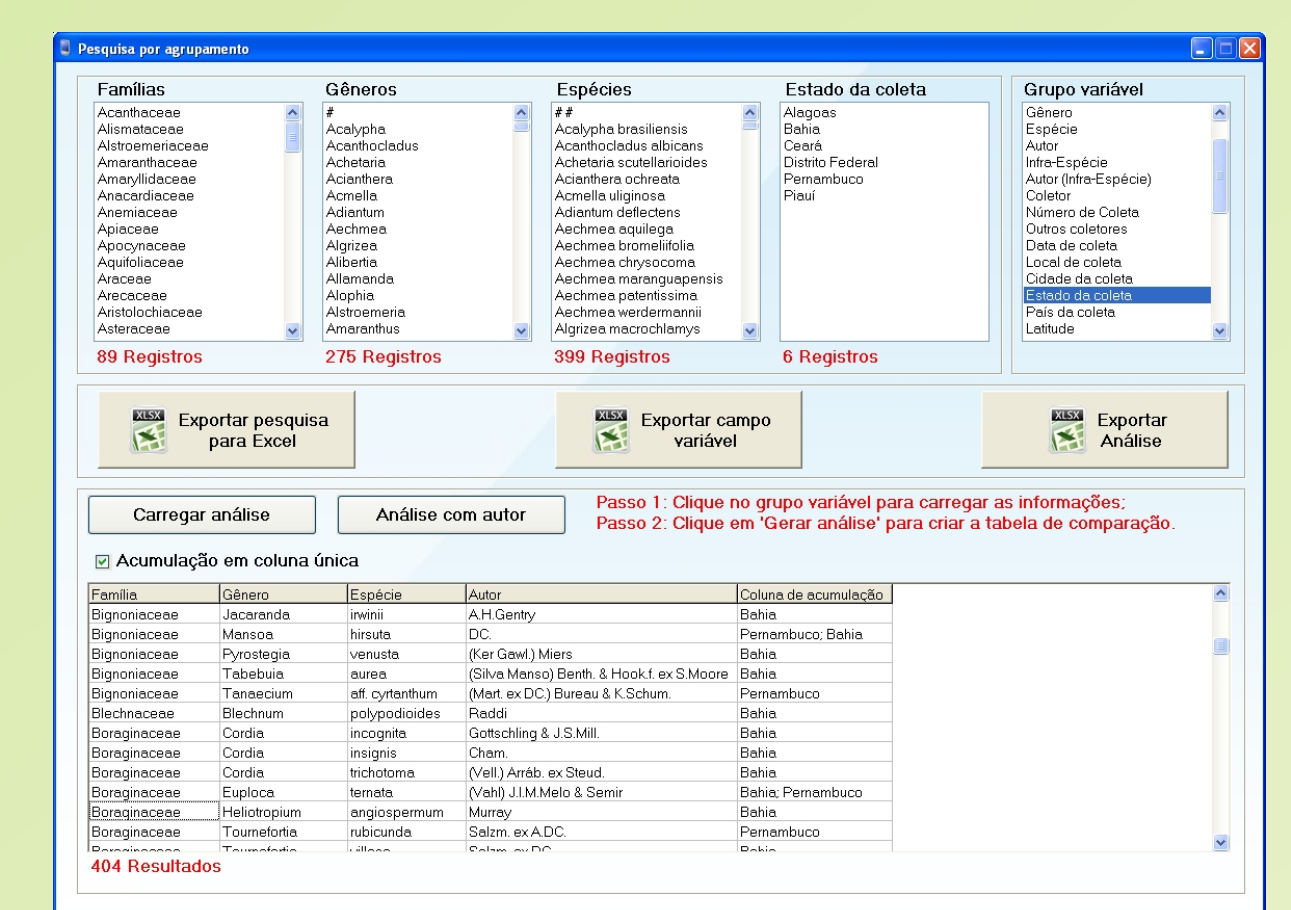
Pesquisa por agrupamento

Famílias
Acanthaceae
Alismataceae
Alstroemeriaceae
Amaranthaceae
Amaryllidaceae
Anacardiaceae
Anemiaceae
Apiaceae
Apocynaceae
Aquifoliaceae
Araceae
Arecaceae
Aristolochiaceae
Asteraceae
89 Registros

Gêneros
#
Acalypha
Acanthocladus
Achetaria
Acianthera
Acmella
Adiantum
Aechmea
Algrizea
Alibertia
Allamanda
Alophia
Alstroemeria
Amaranthus
275 Registros

Espécies
##
Acalypha brasiliensis
Acanthocladus albicans
Achetaria scutellarioides
Acianthera ochreata
Acmella uliginosa
Adiantum deflectens
Aechmea aquilega
Aechmea bromeliifolia
Aechmea chrysocoma
Aechmea maranguapensis
Aechmea patentissima
Aechmea werdermannii
Algrizea macrochlamys
399 Registros

Estado da coleta
Alagoas
Bahia
Ceará
Distrito Federal
Pernambuco
Piauí
6 Registros

Grupo variável
Gênero
Espécie
Autor
Infra-Espécie
Autor (Infra-Espécie)
Coletor
Número de Coleta
Outros coletores
Data de coleta
Local de coleta
Cidade da coleta
Estado da coleta
País da coleta
Latitude

XLSX Exportar pesquisa para Excel
XLSX Exportar campo variável
XLSX Exportar Análise

Carregar análise
Análise com autor
Passo 1: Clique no grupo variável para carregar as informações;
Passo 2: Clique em 'Gerar análise' para criar a tabela de comparação.

Acumulação em coluna única

| Família | Gênero | Espécie | Autor | Coluna de acumulação |
|---|---|---|---|---|
| Bignoniaceae | Jacaranda | irwinii | A.H.Gentry | Bahia |
| Bignoniaceae | Mansoa | hirsuta | DC. | Pernambuco; Bahia |
| Bignoniaceae | Pyrostegia | venusta | (Ker Gawl.) Miers | Bahia |
| Bignoniaceae | Tabebuia | aurea | (Silva Manso) Benth. & Hook.f. ex S.Moore | Bahia |
| Bignoniaceae | Tanaecium | aff. cyrtanthum | (Mart. ex DC.) Bureau & K.Schum. | Pernambuco |
| Blechnaceae | Blechnum | polypodioides | Raddi | Bahia |
| Boraginaceae | Cordia | incognita | Gottschling & J.S.Mill. | Bahia |
| Boraginaceae | Cordia | insignis | Cham. | Bahia |
| Boraginaceae | Cordia | trichotoma | (Vell.) Arráb. ex Steud. | Bahia |
| Boraginaceae | Euploca | ternata | (Vahl) J.I.M.Melo & Semir | Bahia; Pernambuco |
| Boraginaceae | Heliotropium | angiospermum | Murray | Bahia |
| Boraginaceae | Tournefortia | rubicunda | Salzm. ex A.DC. | Pernambuco |
| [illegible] | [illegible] | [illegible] | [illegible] | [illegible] |

404 Resultados